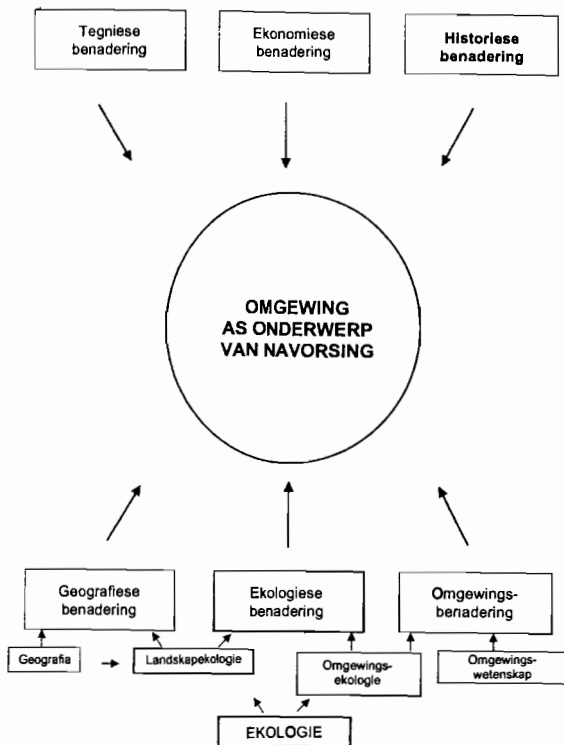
Tegniese benadering

Ekonomiese benadering

Historiese benadering

OMGEWING AS ONDERWERP VAN NAVORSING

Geografiese benadering

Ekologiese benadering

Omgewings-benadering

Geografia

Landskapekologie

Omgewings-ekologie

Omgewings-wetenskap

EKOLOGIE